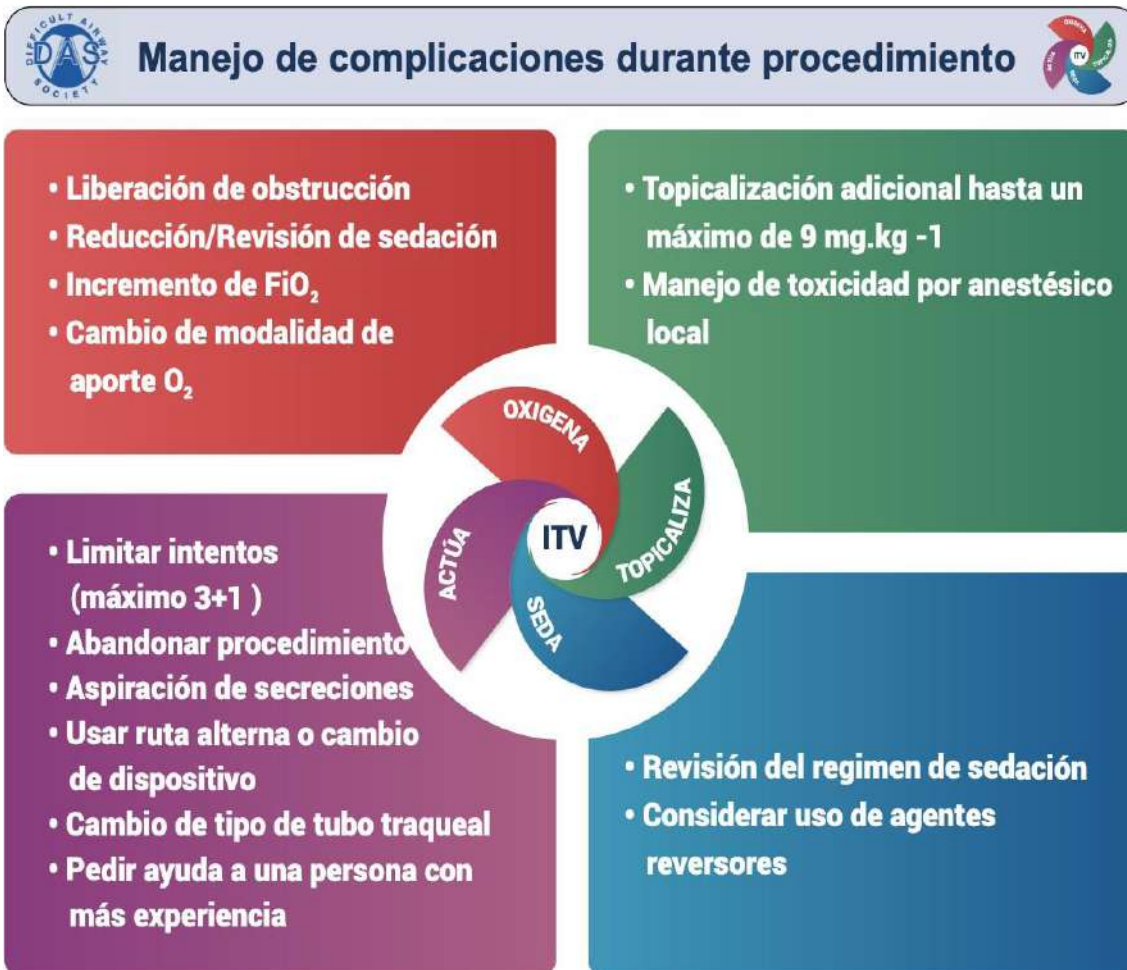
DIFFICULT AIRWAY SOCIETY DAS

Manejo de complicaciones durante procedimiento

• Liberación de obstrucción
• Reducción/Revisión de sedación
• Incremento de $FiO_2$
• Cambio de modalidad de aporte $O_2$

• Topicalización adicional hasta un máximo de 9 mg.kg -1
• Manejo de toxicidad por anestésico local

OXIGENA
TOPICALIZA
SEDA
ACTÚA
ITV

• Limitar intentos (máximo 3+1 )
• Abandonar procedimiento
• Aspiración de secreciones
• Usar ruta alterna o cambio de dispositivo
• Cambio de tipo de tubo traqueal
• Pedir ayuda a una persona con más experiencia

• Revisión del regimen de sedación
• Considerar uso de agentes reversores